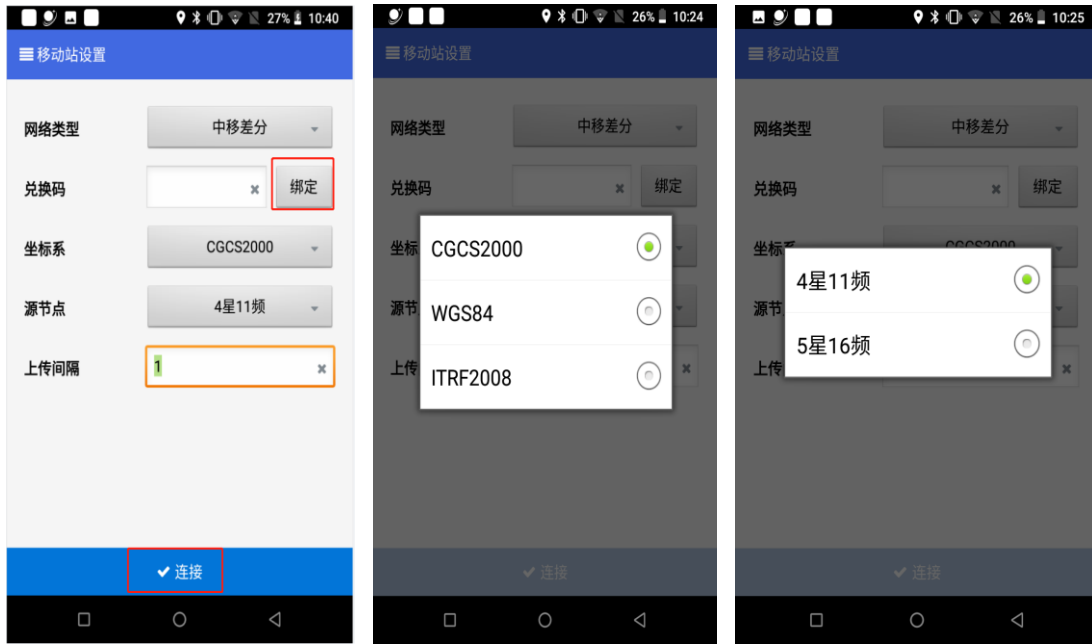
27% 10:40

移动站设置

网络类型 中移差分

兑换码 绑定

坐标系 CGCS2000

源节点 4星11频

上传间隔 1

✔ 连接

26% 10:24

移动站设置

网络类型 中移差分

兑换码 绑定

坐标

源节

上传

CGCS2000

WGS84

ITRF2008

✔ 连接

26% 10:25

移动站设置

网络类型 中移差分

兑换码 绑定

坐标系

源节

上传

4星11频

5星16频

✔ 连接